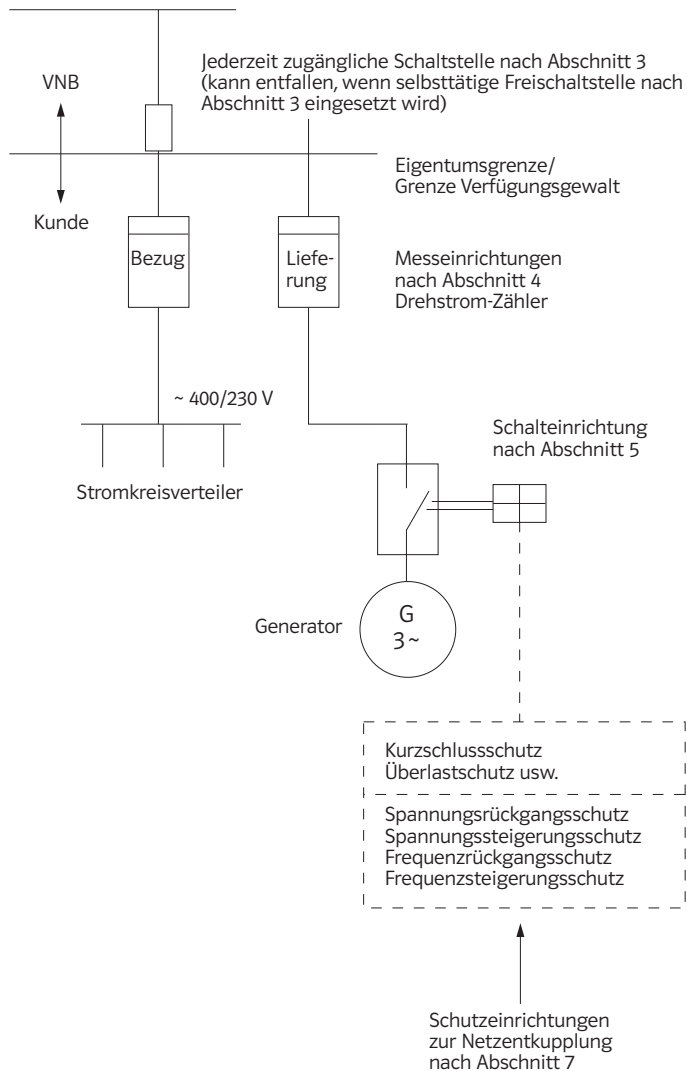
Jederzeit zugängliche Schaltstelle nach Abschnitt 3 (kann entfallen, wenn selbsttätige Freischaltstelle nach Abschnitt 3 eingesetzt wird)

VNB

Kunde

Eigentumsgrenze/ Grenze Verfügungsgewalt

Bezug

Liefe-rung

Messeinrichtungen nach Abschnitt 4 Drehstrom-Zähler

~ 400/230 V

Stromkreisverteiler

Schalteinrichtung nach Abschnitt 5

Generator

G
3 ~

Kurzschlussschutz
Überlastschutz usw.

Spannungsrückgangsschutz
Spannungssteigerungsschutz
Frequenzrückgangsschutz
Frequenzsteigerungsschutz

Schutzeinrichtungen zur Netzentkupplung nach Abschnitt 7